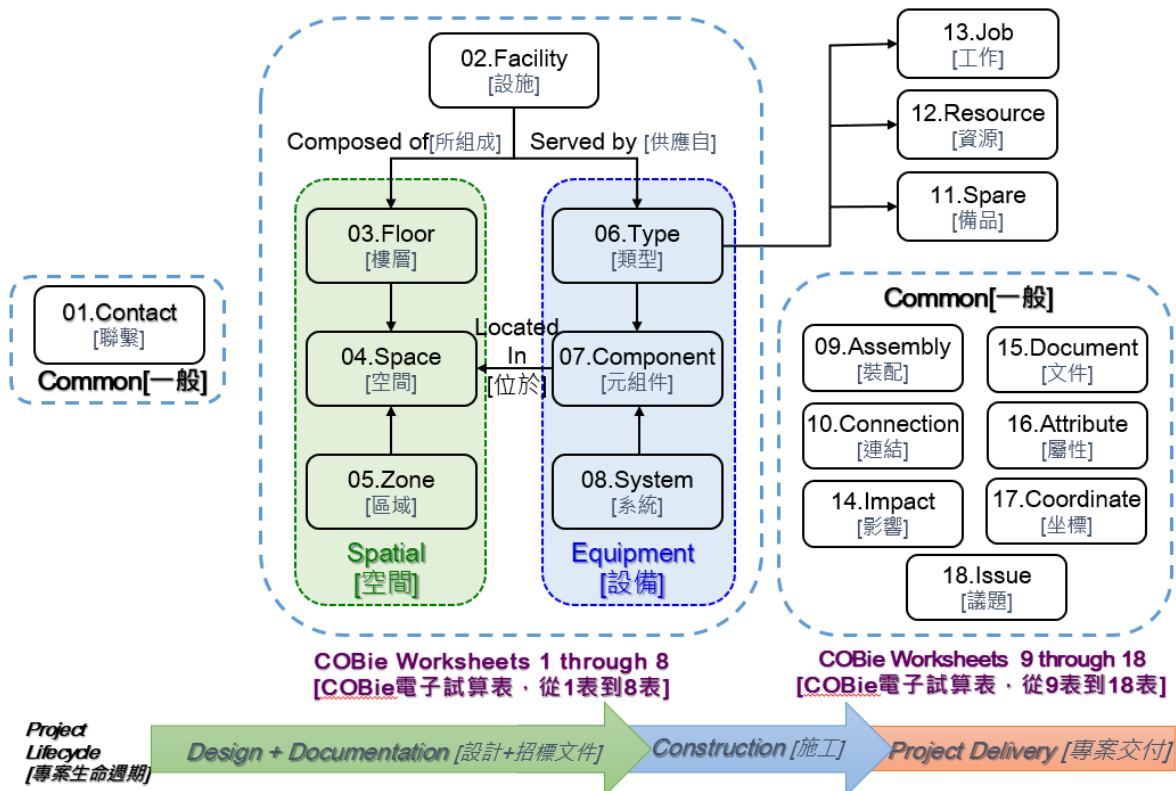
02.Facility
[設施]

Composed of[所組成]
Served by [供應自]

03.Floor
[樓層]

04.Space
[空間]

05.Zone
[區域]

Spatial
[空間]

06.Type
[類型]

07.Component
[元組件]

08.System
[系統]

Equipment
[設備]

Located In
[位於]

13.Job
[工作]

12.Resource
[資源]

11.Spare
[備品]

01.Contact
[聯繫]

Common[一般]

Common[一般]

09.Assembly
[裝配]

15.Document
[文件]

10.Connection
[連結]

16.Attribute
[屬性]

14.Impact
[影響]

17.Coordinate
[坐標]

18.Issue
[議題]

COBie Worksheets 1 through 8
[COBie電子試算表，從1表到8表]

COBie Worksheets 9 through 18
[COBie電子試算表，從9表到18表]

Project Lifecycle
[專案生命週期]

Design + Documentation [設計+招標文件]

Construction [施工]

Project Delivery [專案交付]